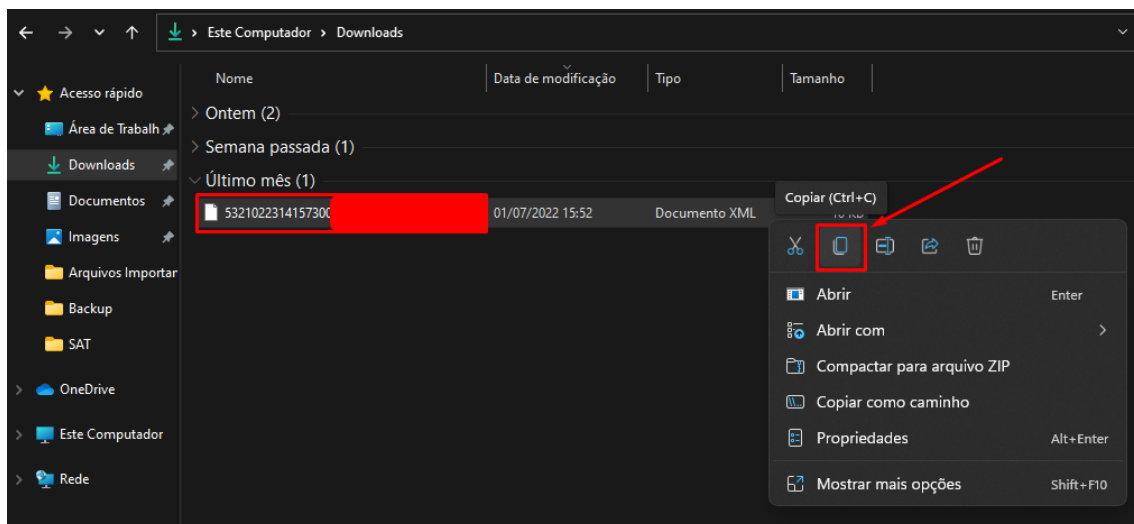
Este Computador > Downloads

Acesso rápido
Área de Trabalh
Downloads
Documentos
Imagens
Arquivos Importar
Backup
SAT
OneDrive
Este Computador
Rede

| Nome | Data de modificação | Tipo | Tamanho |
|---|---|---|---|
| Ontem (2) | | | |
| Semana passada (1) | | | |
| Último mês (1) | | | |
| 5321022314157300 | 01/07/2022 15:52 | Documento XML | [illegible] |

Copiar (Ctrl+C)

Abrir Enter
Abrir com
Compactar para arquivo ZIP
Copiar como caminho
Propriedades Alt+Enter
Mostrar mais opções Shift+F10